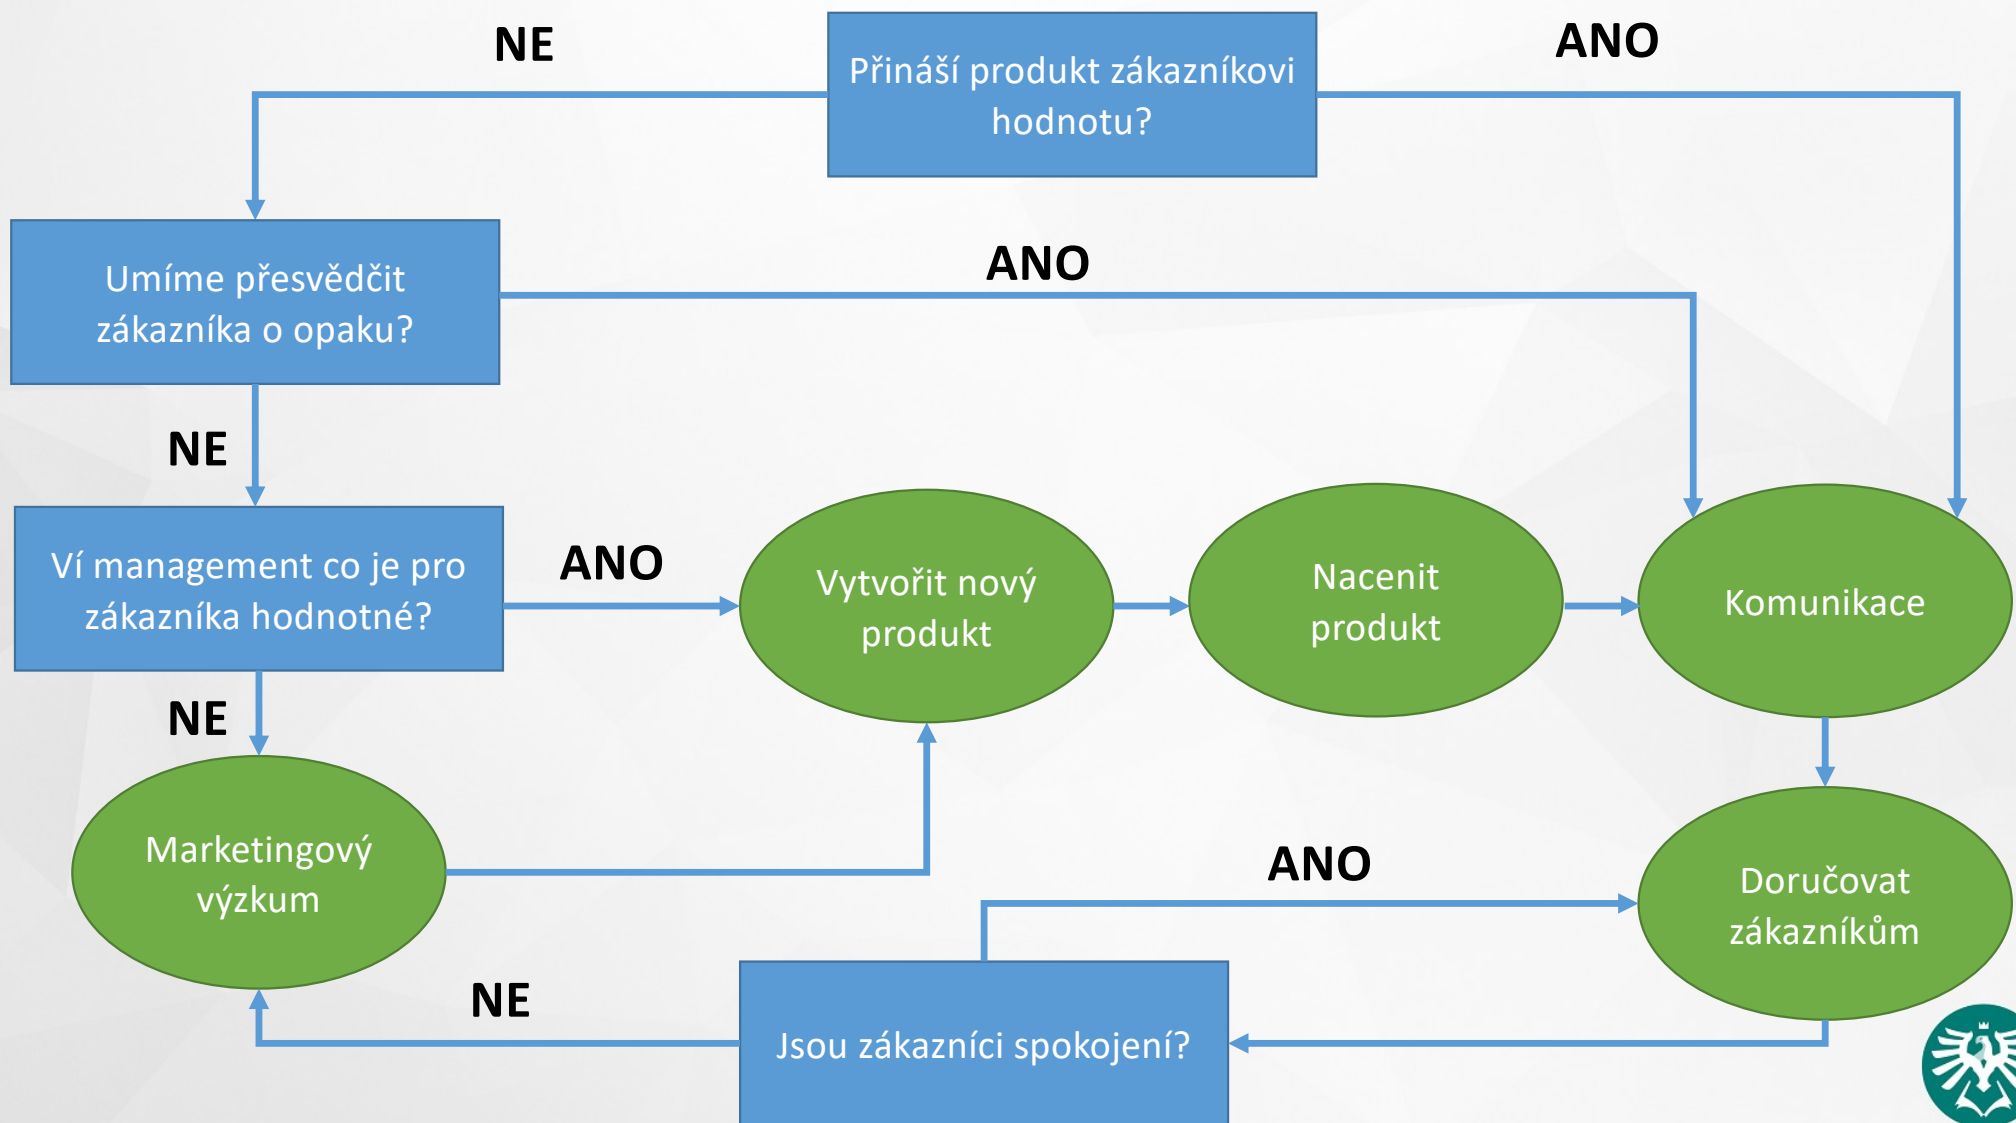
NE

Přináší produkt zákazníkovi hodnotu?

ANO

Umíme přesvědčit zákazníka o opaku?

ANO

NE

Ví management co je pro zákazníka hodnotné?

ANO

Vytvořit nový produkt

Nacenit produkt

Komunikace

NE

Marketingový výzkum

ANO

Doručovat zákazníkům

NE

Jsou zákazníci spokojení?